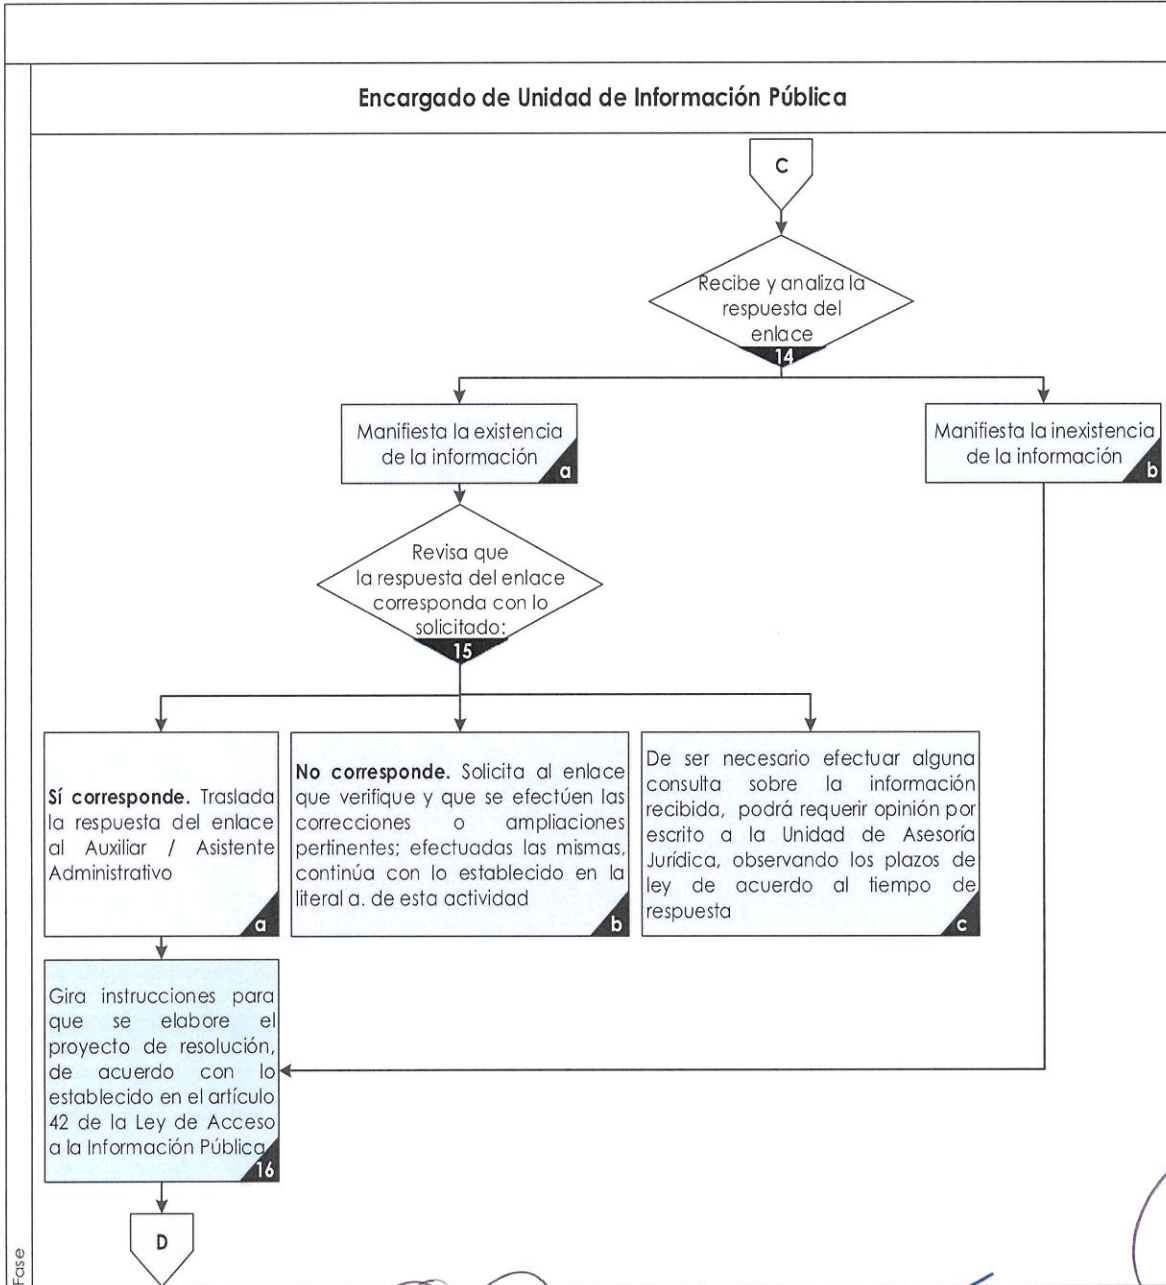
Encargado de Unidad de Información Pública

C

Recibe y analiza la respuesta del enlace
14

Manifiesta la existencia de la información
a

Manifiesta la inexistencia de la información
b

Revisa que la respuesta del enlace corresponda con lo solicitado:
15

**Sí corresponde.** Traslada la respuesta del enlace al Auxiliar / Asistente Administrativo
a

**No corresponde.** Solicita al enlace que verifique y que se efectúen las correcciones o ampliaciones pertinentes; efectuadas las mismas, continúa con lo establecido en la literal a. de esta actividad
b

De ser necesario efectuar alguna consulta sobre la información recibida, podrá requerir opinión por escrito a la Unidad de Asesoría Jurídica, observando los plazos de ley de acuerdo al tiempo de respuesta
c

Gira instrucciones para que se elabore el proyecto de resolución, de acuerdo con lo establecido en el artículo 42 de la Ley de Acceso a la Información Pública
16

D

Fase